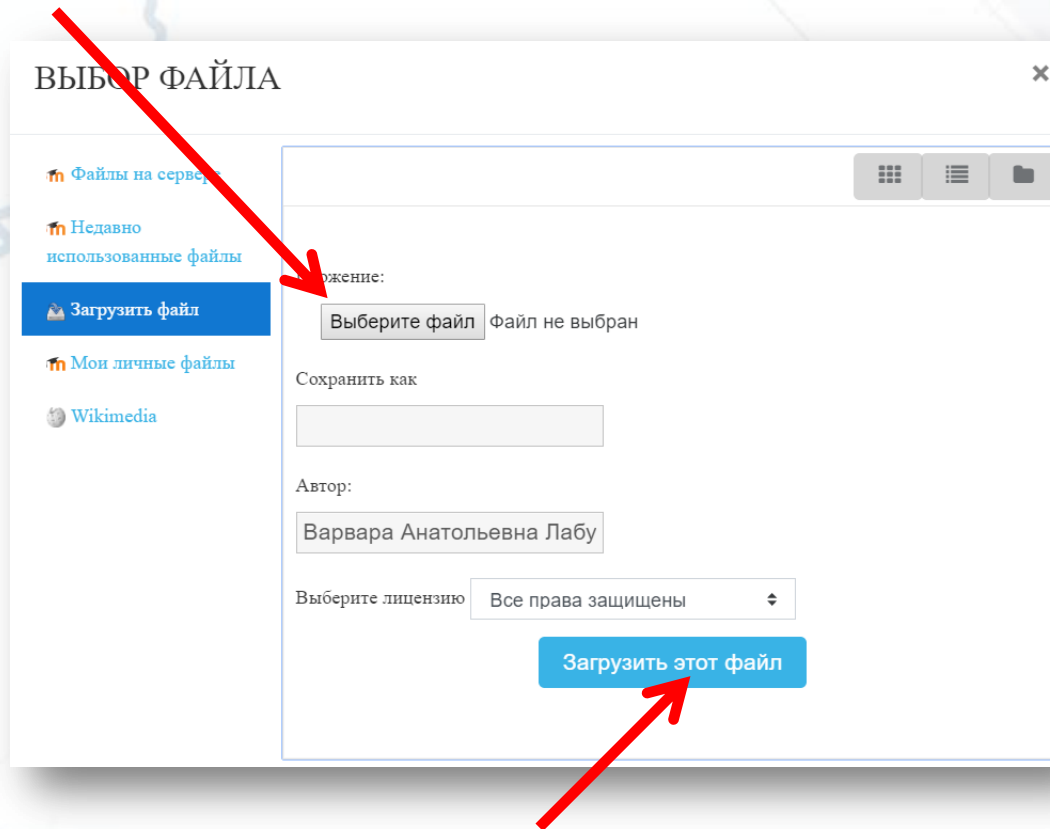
ВЫБОР ФАЙЛА

×

Файлы на сервере

Недавно использованные файлы

Загрузить файл

Мои личные файлы

Wikimedia

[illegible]жение:

Выберите файл Файл не выбран

Сохранить как

Автор:

Варвара Анатольевна Лабу

Выберите лицензию Все права защищены

Загрузить этот файл